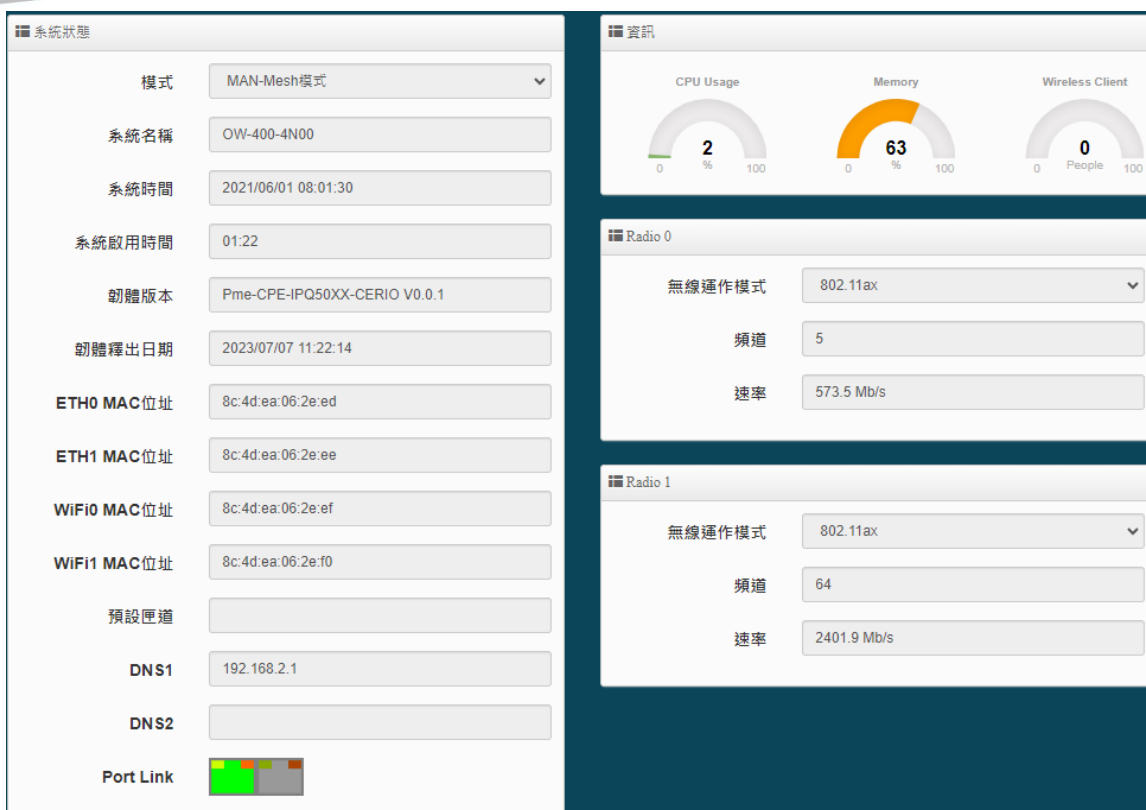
系統狀態

模式 MAN-Mesh模式

系統名稱 OW-400-4N00

系統時間 2021/06/01 08:01:30

系統啟用時間 01:22

韌體版本 Pme-CPE-IPQ50XX-CERIO V0.0.1

韌體釋出日期 2023/07/07 11:22:14

ETH0 MAC位址 8c:4d:ea:06:2e:ed

ETH1 MAC位址 8c:4d:ea:06:2e:ee

WiFi0 MAC位址 8c:4d:ea:06:2e:ef

WiFi1 MAC位址 8c:4d:ea:06:2e:f0

預設匣道

DNS1 192.168.2.1

DNS2

Port Link

資訊

CPU Usage
2
%
0 100

Memory
63
%
0 100

Wireless Client
0
People
0 100

Radio 0

無線運作模式 802.11ax

頻道 5

速率 573.5 Mb/s

Radio 1

無線運作模式 802.11ax

頻道 64

速率 2401.9 Mb/s